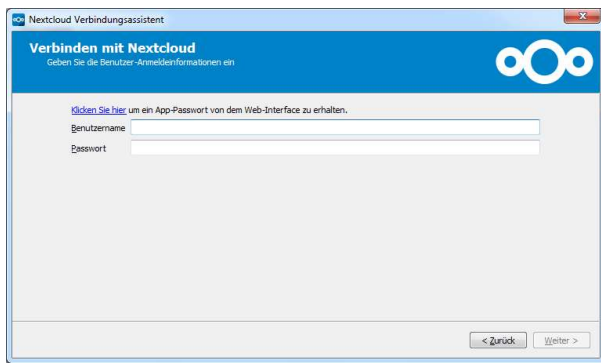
Nextcloud Verbindungsassistent

Verbinden mit Nextcloud
Geben Sie die Benutzer-Anmeldeinformationen ein

Klicken Sie hier um ein App-Passwort von dem Web-Interface zu erhalten.
Benutzername
Passwort

< Zurück
Weiter >